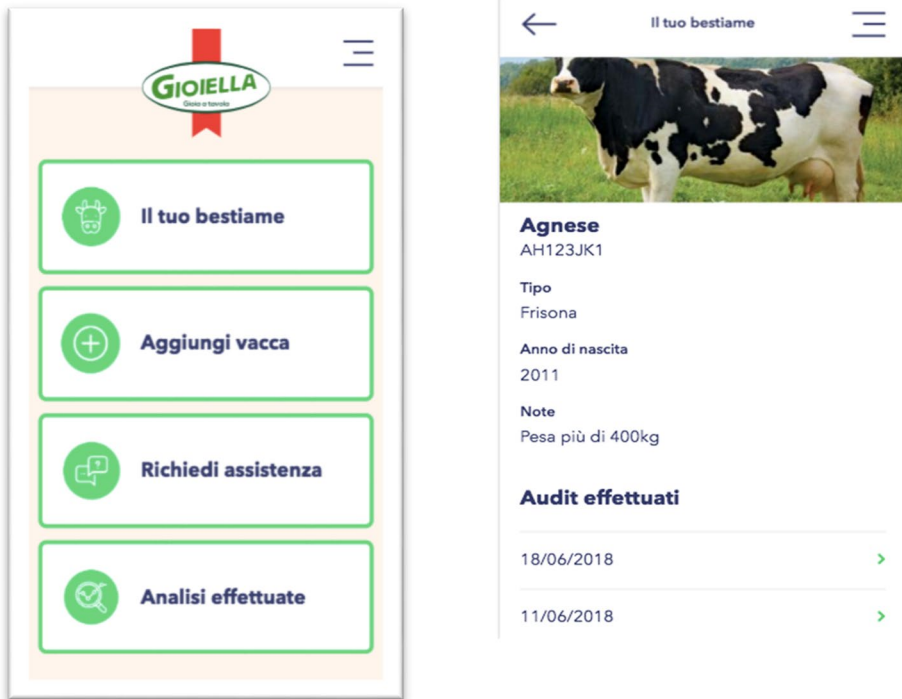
GIOIELLA
Gioia a tavola

Il tuo bestiame

Aggiungi vacca

Richiedi assistenza

Analisi effettuate

Il tuo bestiame

Agnese
AH123JK1

Tipo
Frisona

Anno di nascita
2011

Note
Pesa più di 400kg

Audit effettuati

18/06/2018

11/06/2018